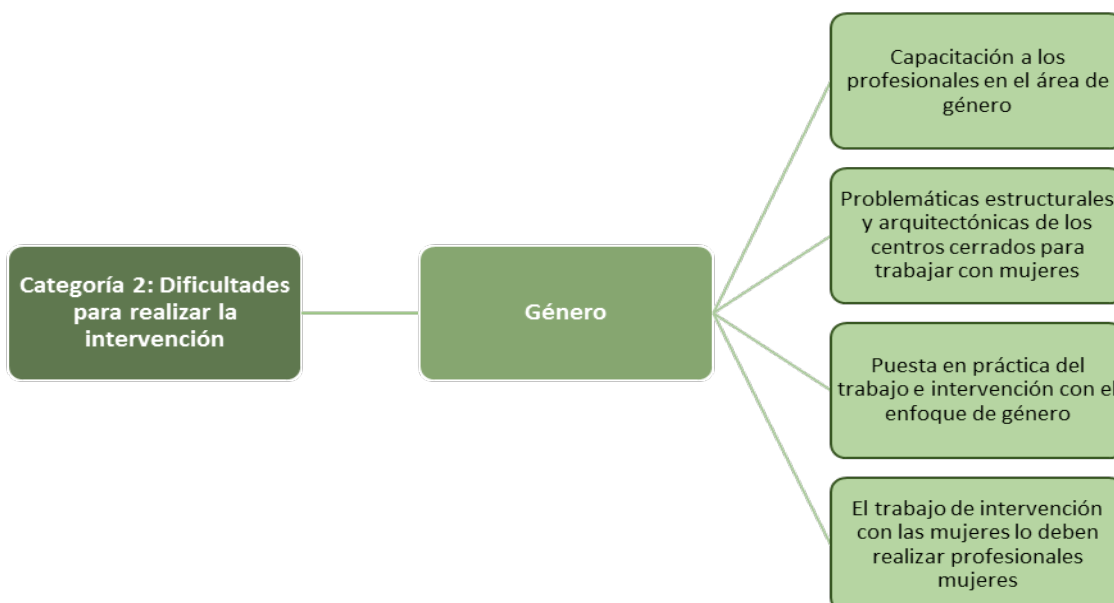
Categoría 2: Dificultades para realizar la intervención

Género

Capacitación a los profesionales en el área de género

Problemáticas estructurales y arquitectónicas de los centros cerrados para trabajar con mujeres

Puesta en práctica del trabajo e intervención con el enfoque de género

El trabajo de intervención con las mujeres lo deben realizar profesionales mujeres